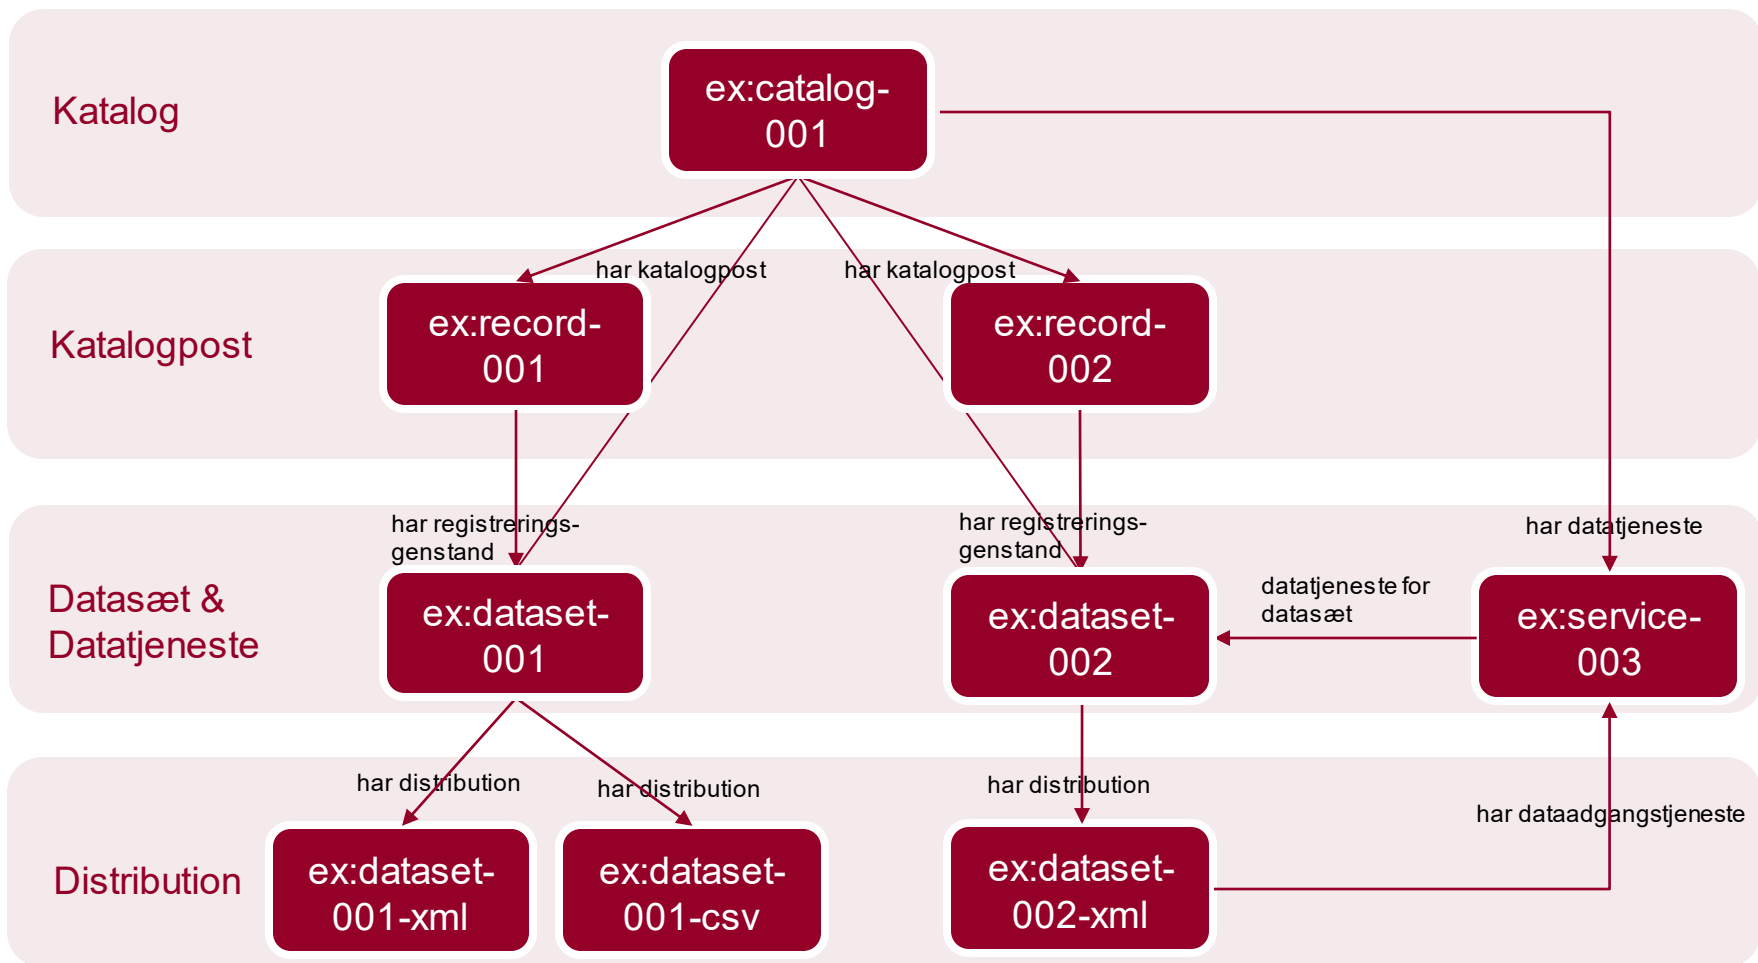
Katalog

ex:catalog-001

Katalogpost

har katalogpost

har katalogpost

ex:record-001

ex:record-002

har registrerings-genstand

har registrerings-genstand

har datatjeneste

Datasæt & Datatjeneste

ex:dataset-001

ex:dataset-002

datatjeneste for datasæt

ex:service-003

har distribution

har distribution

har distribution

har dataadgangstjeneste

Distribution

ex:dataset-001-xml

ex:dataset-001-csv

ex:dataset-002-xml